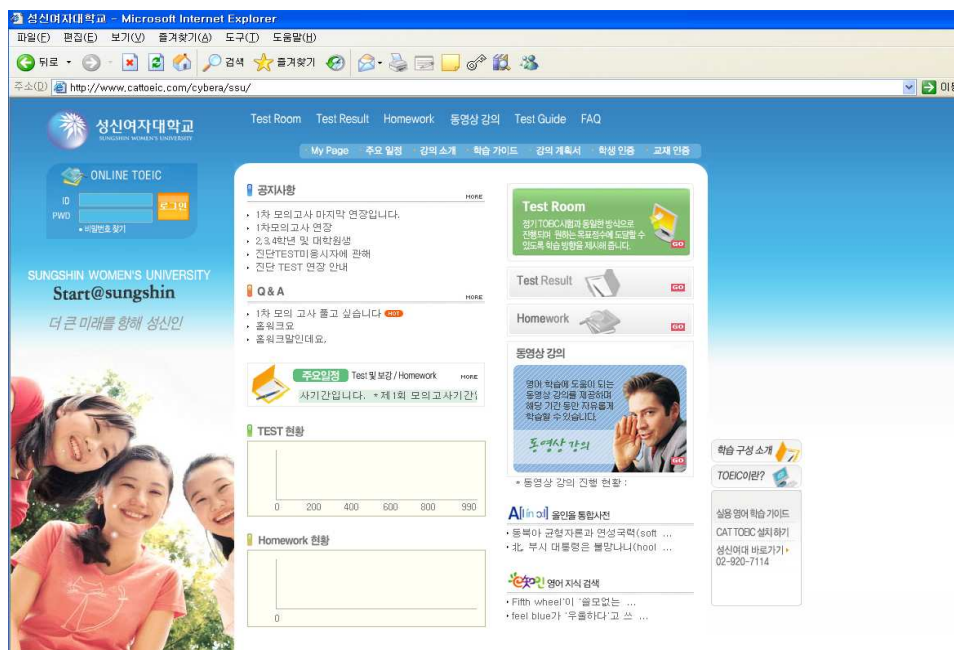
성신여자대학교 - Microsoft Internet Explorer
파일(F) 편집(E) 보기(V) 즐겨찾기(A) 도구(T) 도움말(H)
뒤로 검색 즐겨찾기
주소(D) http://www.cattoeic.com/cybera/ssu/
이동

성신여자대학교
SUNGSHIN WOMEN'S UNIVERSITY

Test Room Test Result Homework 동영상 강의 Test Guide FAQ
My Page 주요 일정 강의 소개 학습 가이드 강의 계획서 학생 인증 교재 인증

ONLINE TOEIC
ID
PWD
로그인
비밀번호 찾기

SUNGSHIN WOMEN'S UNIVERSITY
Start@sungshin
더 큰 미래를 향해 성신인

공지사항 MORE
1차 모의고사 마지막 연장입니다.
1차모의고사 연장
2,3,4학년 및 대학원생
진단TEST미응시자에 관해
진단 TEST 연장 안내

Q & A MORE
1차 모의 고사 풀고 싶습니다 HOT
홈워크요
홈워크말인데요.

주요일정 Test 및 보강 / Homework MORE
사기간입니다. *제1회 모의고사기간

TEST 현황
0 200 400 600 800 990

Homework 현황
0

Test Room
정기 TOEIC시험과 동일한 방식으로 진행되며 원하는 목표점수에 도달할 수 있도록 학습 방향을 제시해 줍니다.
GO

Test Result GO

Homework GO

동영상 강의
영어 학습에 도움이 되는 동영상 강의를 제공하며 해당 기간 동안 자유롭게 학습할 수 있습니다.
동영상 강의
GO
동영상 강의 진행 현황 :

All in all 올인올 통합사전
동북아 균형자론과 연성국력(soft ...
北 부시 대통령은 불망나니(hool ...

e영어 영어 지식 검색
Fifth wheel'이 '쓸모없는 ...
feel blue가 '우울하다'고 쓰 ...

학습 구성 소개
TOEIC이란?
실용 영어 학습 가이드
CAT TOEIC 설치하기
성신여대 바로가기
02-920-7114